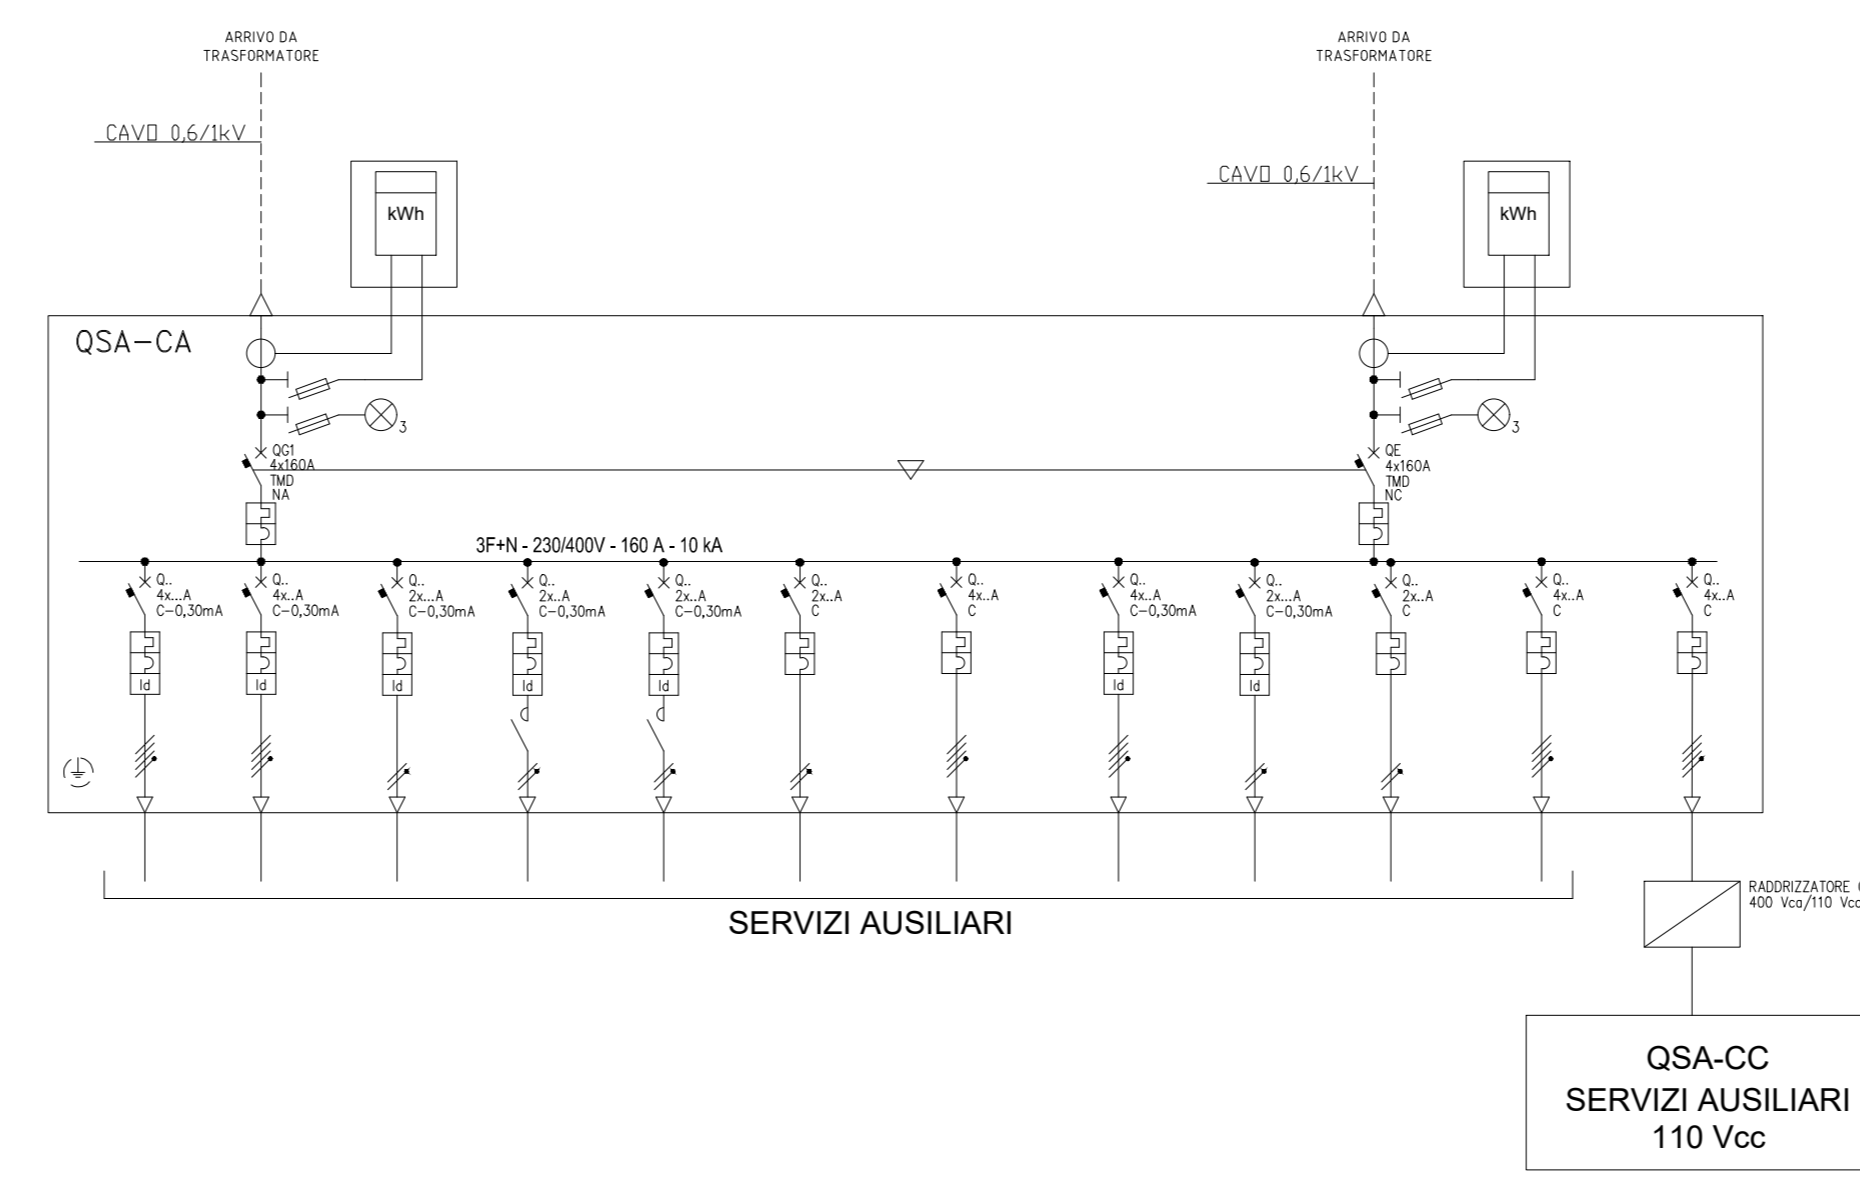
ARRIVO DA
TRASFORMATORE

ARRIVO DA
TRASFORMATORE

CAVO 0,6/1kV

CAVO 0,6/1kV

kWh

kWh

QSA-CA

3

3

QG1
4x160A
TMD
NA

QE
4x160A
TMD
NC

3F+N - 230/400V - 160 A - 10 kA

Q..
4x...A
C-0,30mA

Q..
4x..A
C-0,30mA

Q..
2x...A
C-0,30mA

Q..
2x..A
C-0,30mA

Q..
2x..A
C-0,30mA

Q..
2x..A
C

Q..
4x..A
C

Q..
4x..A
C-0,30mA

Q..
2x...A
C-0,30mA

Q..
2x..A
C

Q..
4x..A
C

Q..
4x..A
C

Id

Id

Id

Id

Id

Id

Id

SERVIZI AUSILIARI

RADDRIZZATORE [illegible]
400 Vca/110 Vc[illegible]

QSA-CC
SERVIZI AUSILIARI
110 Vcc